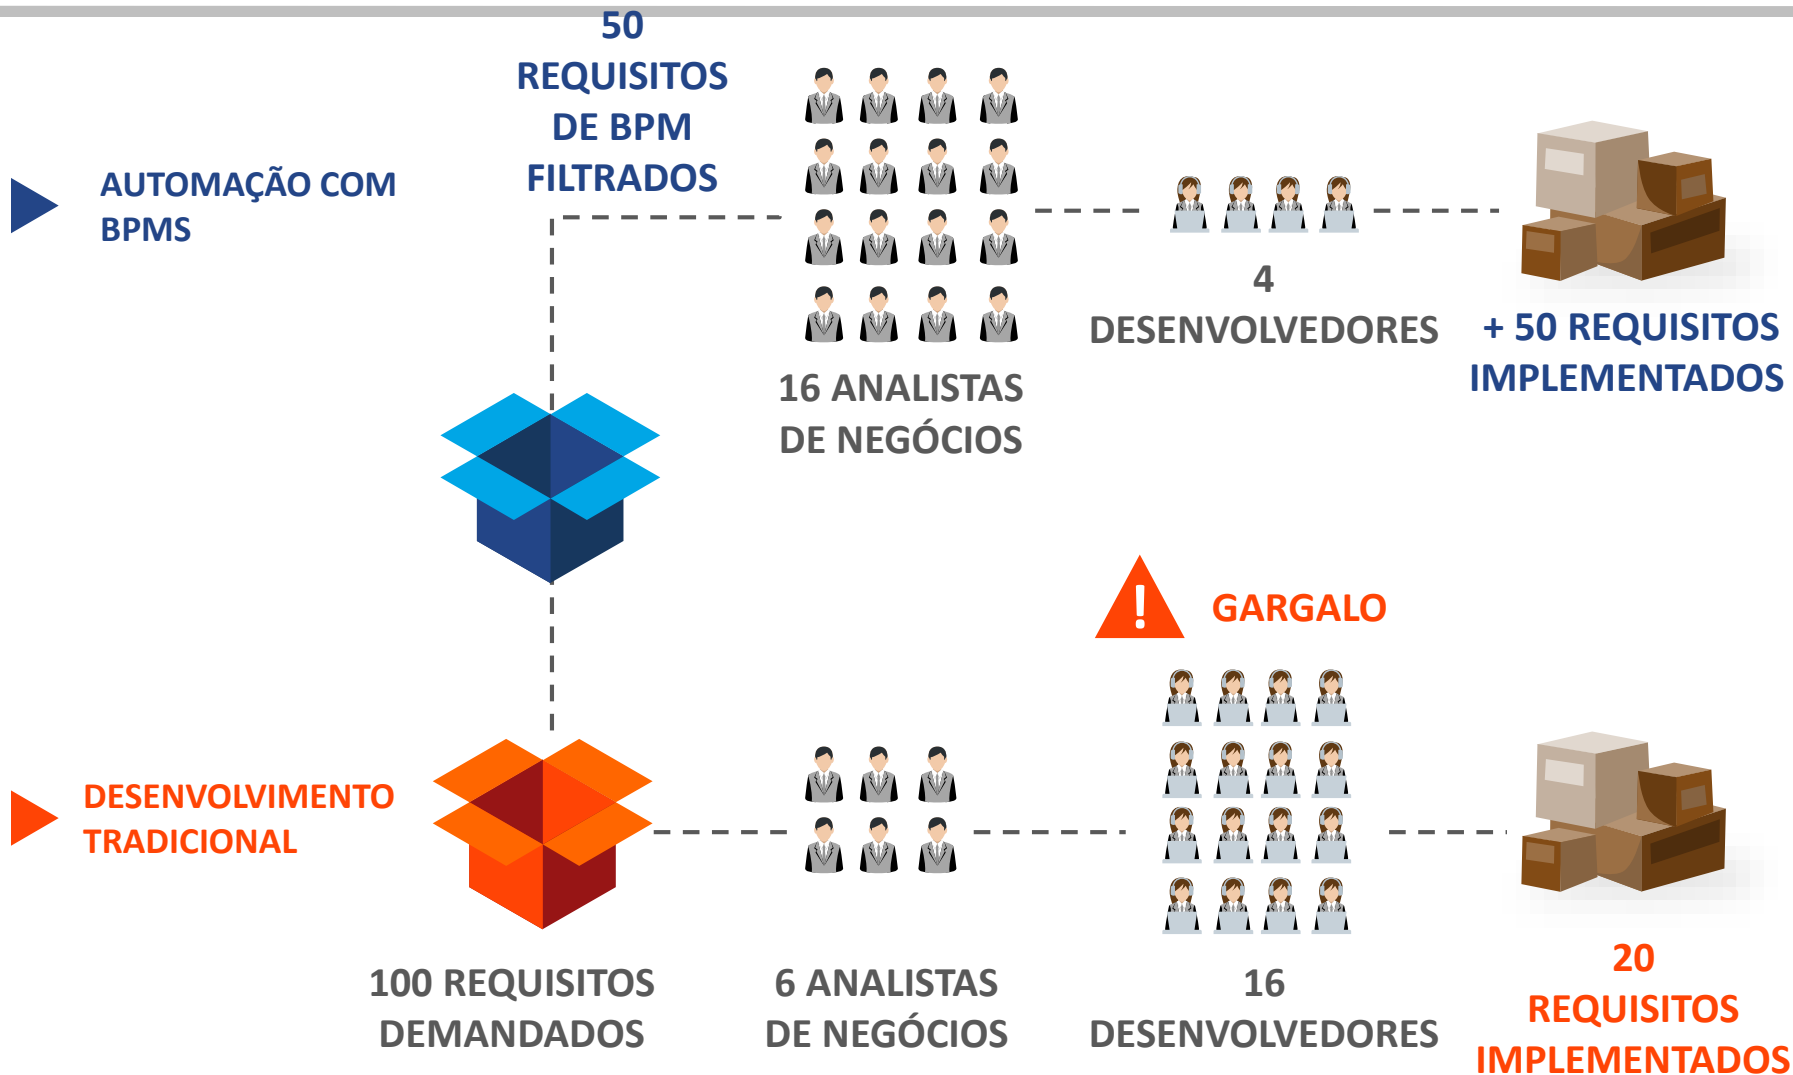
50 REQUISITOS DE BPM FILTRADOS

AUTOMAÇÃO COM BPMS

16 ANALISTAS DE NEGÓCIOS

4 DESENVOLVEDORES

+ 50 REQUISITOS IMPLEMENTADOS

GARGALO

DESENVOLVIMENTO TRADICIONAL

100 REQUISITOS DEMANDADOS

6 ANALISTAS DE NEGÓCIOS

16 DESENVOLVEDORES

20 REQUISITOS IMPLEMENTADOS